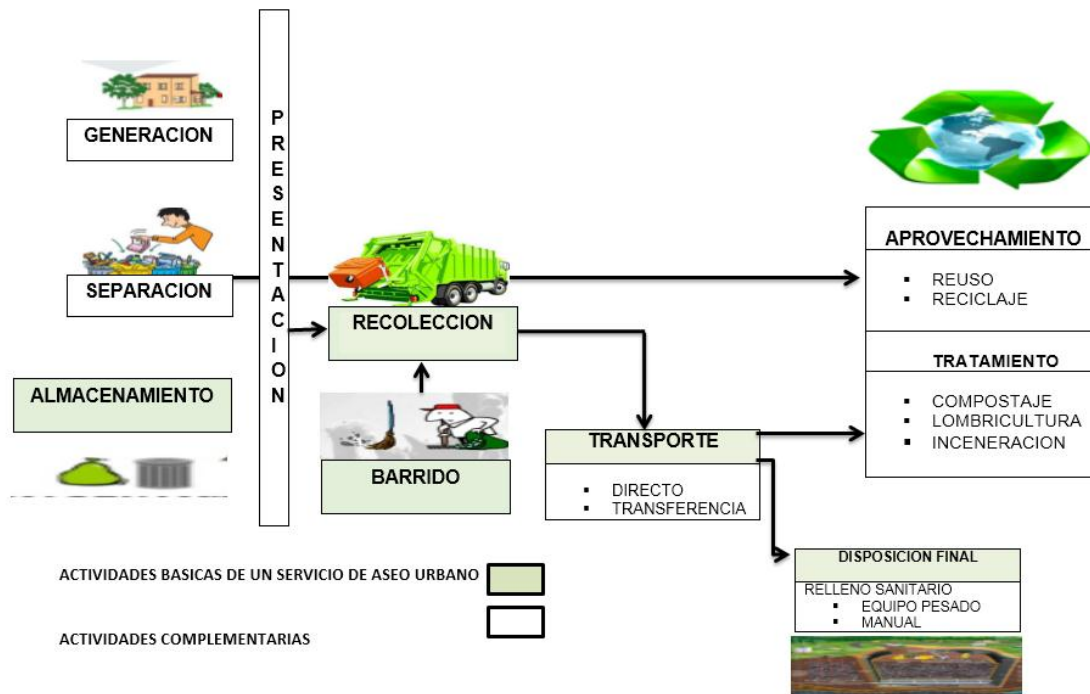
GENERACION

PRESENTACION

SEPARACION

ALMACENAMIENTO

RECOLECCION

BARRIDO

TRANSPORTE

- DIRECTO
- TRANSFERENCIA

APROVECHAMIENTO

- REUSO
- RECICLAJE

TRATAMIENTO

- COMPOSTAJE
- LOMBRICULTURA
- INCENERACION

DISPOSICION FINAL

RELLENO SANITARIO
- EQUIPO PESADO
- MANUAL

ACTIVIDADES BASICAS DE UN SERVICIO DE ASEO URBANO

ACTIVIDADES COMPLEMENTARIAS